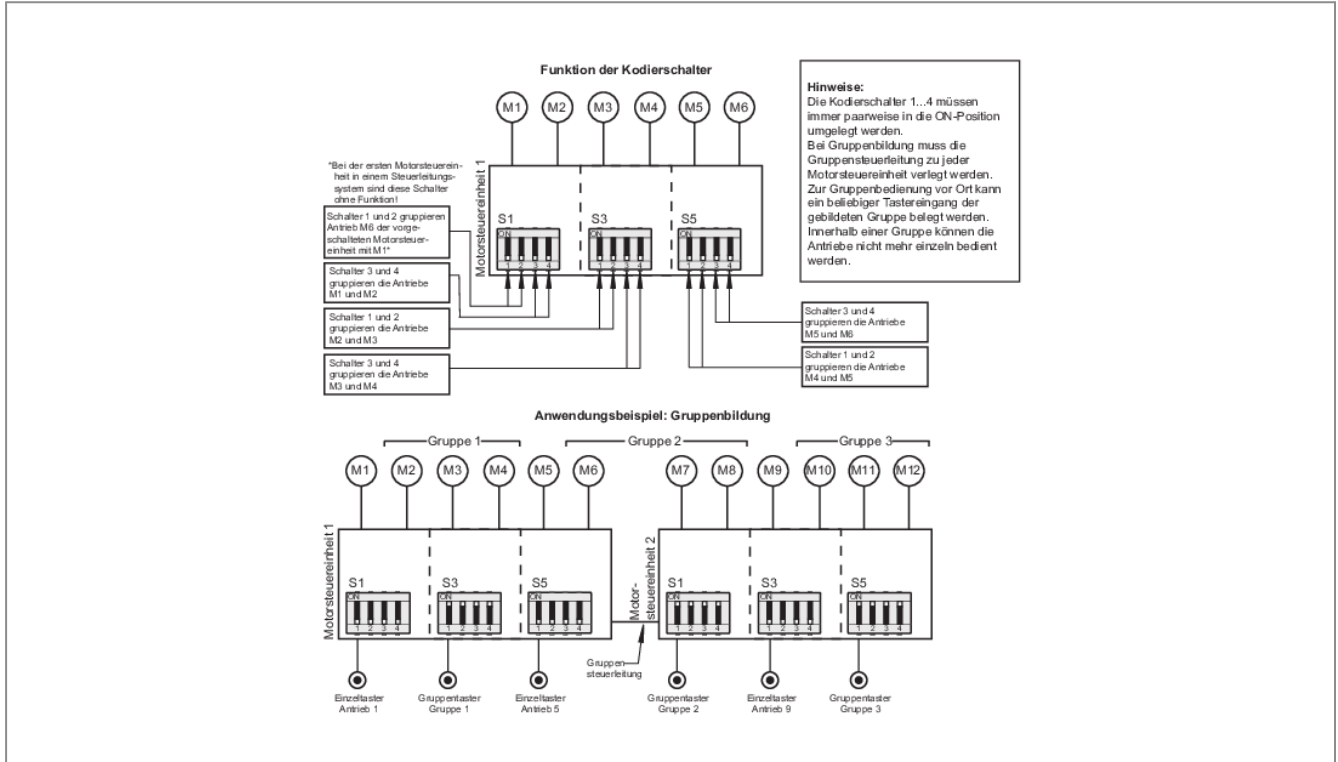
Funktion der Kodierschalter

Hinweise:
Die Kodierschalter 1...4 müssen immer paarweise in die ON-Position umgelegt werden.
Bei Gruppenbildung muss die Gruppensteuerleitung zu jeder Motorsteuereinheit verlegt werden.
Zur Gruppenbedienung vor Ort kann ein beliebiger Tastereingang der gebildeten Gruppe belegt werden.
Innerhalb einer Gruppe können die Antriebe nicht mehr einzeln bedient werden.

M1 M2 M3 M4 M5 M6

*Bei der ersten Motorsteuereinheit in einem Steuerleitungssystem sind diese Schalter ohne Funktion!

Motorsteuereinheit 1

S1 ON 1 2 3 4
S3 ON 1 2 3 4
S5 ON 1 2 3 4

Schalter 1 und 2 gruppieren Antrieb M6 der vorgeschalteten Motorsteuereinheit mit M1*

Schalter 3 und 4 gruppieren die Antriebe M1 und M2

Schalter 1 und 2 gruppieren die Antriebe M2 und M3

Schalter 3 und 4 gruppieren die Antriebe M3 und M4

Schalter 3 und 4 gruppieren die Antriebe M5 und M6

Schalter 1 und 2 gruppieren die Antriebe M4 und M5

Anwendungsbeispiel: Gruppenbildung

Gruppe 1 Gruppe 2 Gruppe 3

M1 M2 M3 M4 M5 M6 M7 M8 M9 M10 M11 M12

Motorsteuereinheit 1
S1 ON 1 2 3 4
S3 ON 1 2 3 4
S5 ON 1 2 3 4

Motorsteuereinheit 2
S1 ON 1 2 3 4
S3 ON 1 2 3 4
S5 ON 1 2 3 4

Gruppensteuerleitung

Einzeltaster Antrieb 1
Gruppentaster Gruppe 1
Einzeltaster Antrieb 5
Gruppentaster Gruppe 2
Einzeltaster Antrieb 9
Gruppentaster Gruppe 3